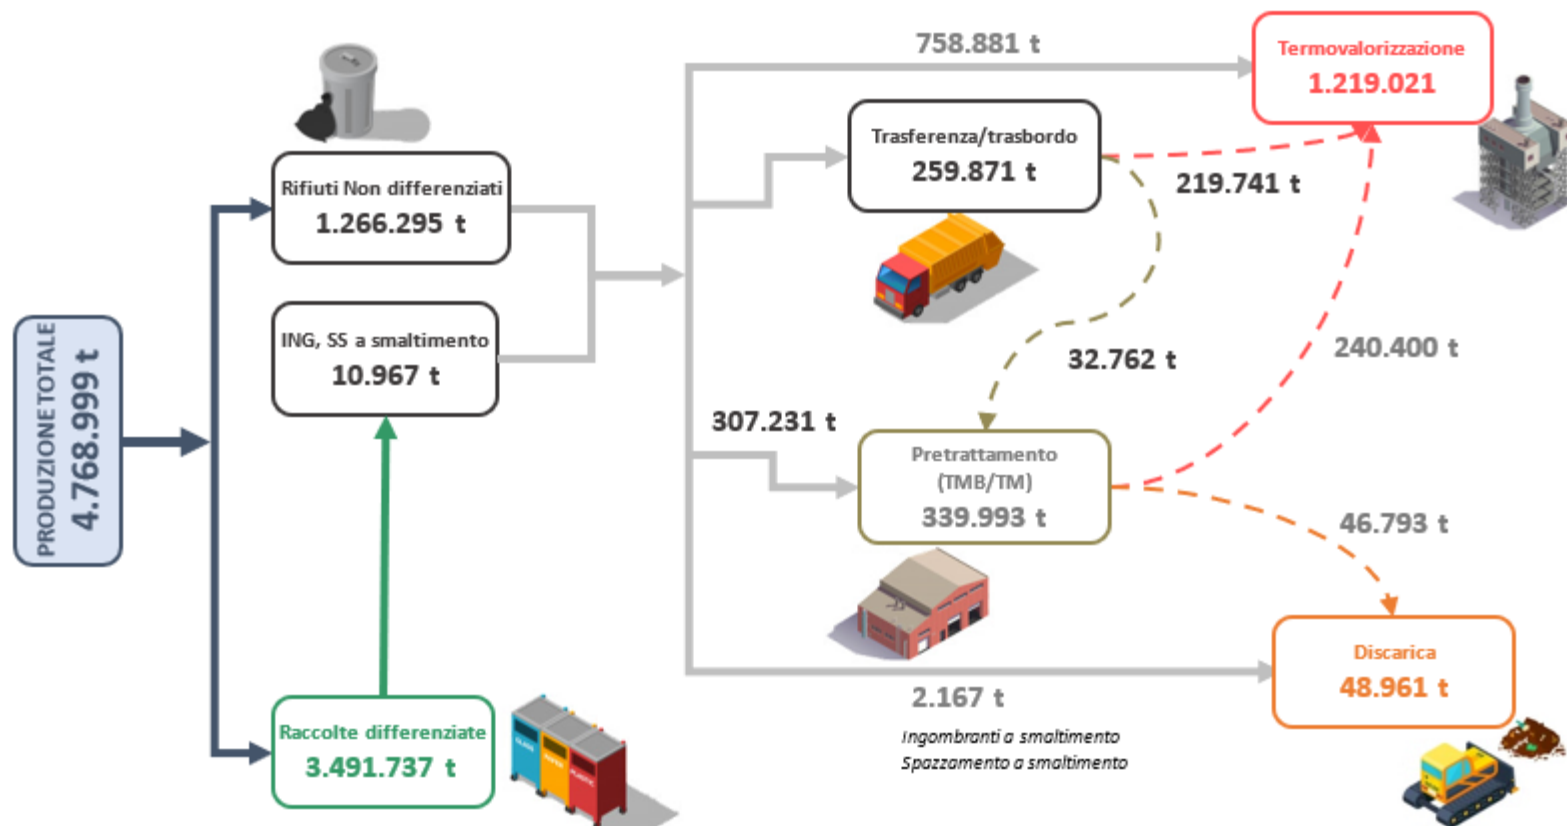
PRODUZIONE TOTALE
4.768.999 t

Rifiuti Non differenziati
1.266.295 t

ING, SS a smaltimento
10.967 t

Raccolte differenziate
3.491.737 t

758.881 t

Termovalorizzazione
1.219.021

Trasferenza/trasbordo
259.871 t

219.741 t

32.762 t

240.400 t

307.231 t

Pretrattamento
(TMB/TM)
339.993 t

46.793 t

Discarica
48.961 t

2.167 t

Ingombranti a smaltimento
Spazzamento a smaltimento